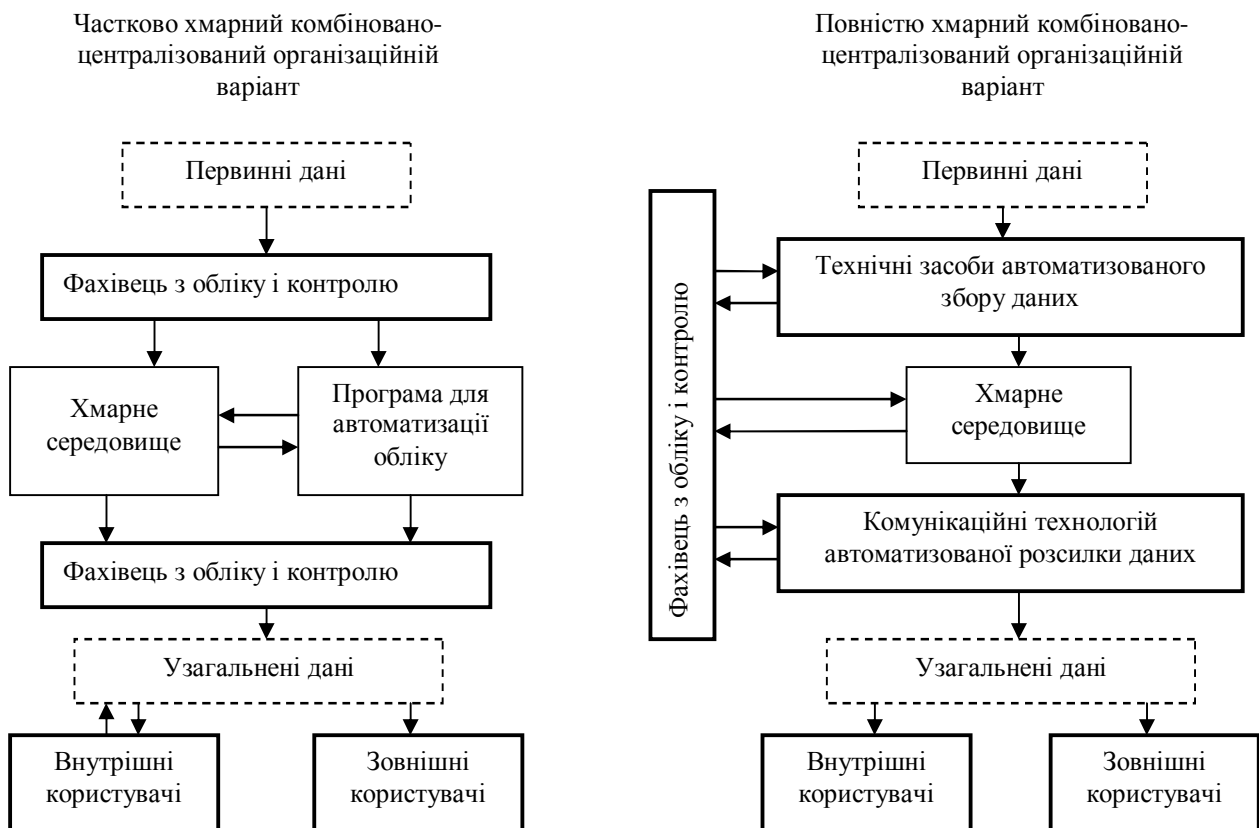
Частково хмарний комбіновано-централізований організаційний варіант

Первинні дані

Фахівець з обліку і контролю

Хмарне середовище

Програма для автоматизації обліку

Фахівець з обліку і контролю

Узагальнені дані

Внутрішні користувачі

Зовнішні користувачі

Повністю хмарний комбіновано-централізований організаційний варіант

Первинні дані

Фахівець з обліку і контролю

Технічні засоби автоматизованого збору даних

Хмарне середовище

Комунікаційні технологій автоматизованої розсилки даних

Узагальнені дані

Внутрішні користувачі

Зовнішні користувачі